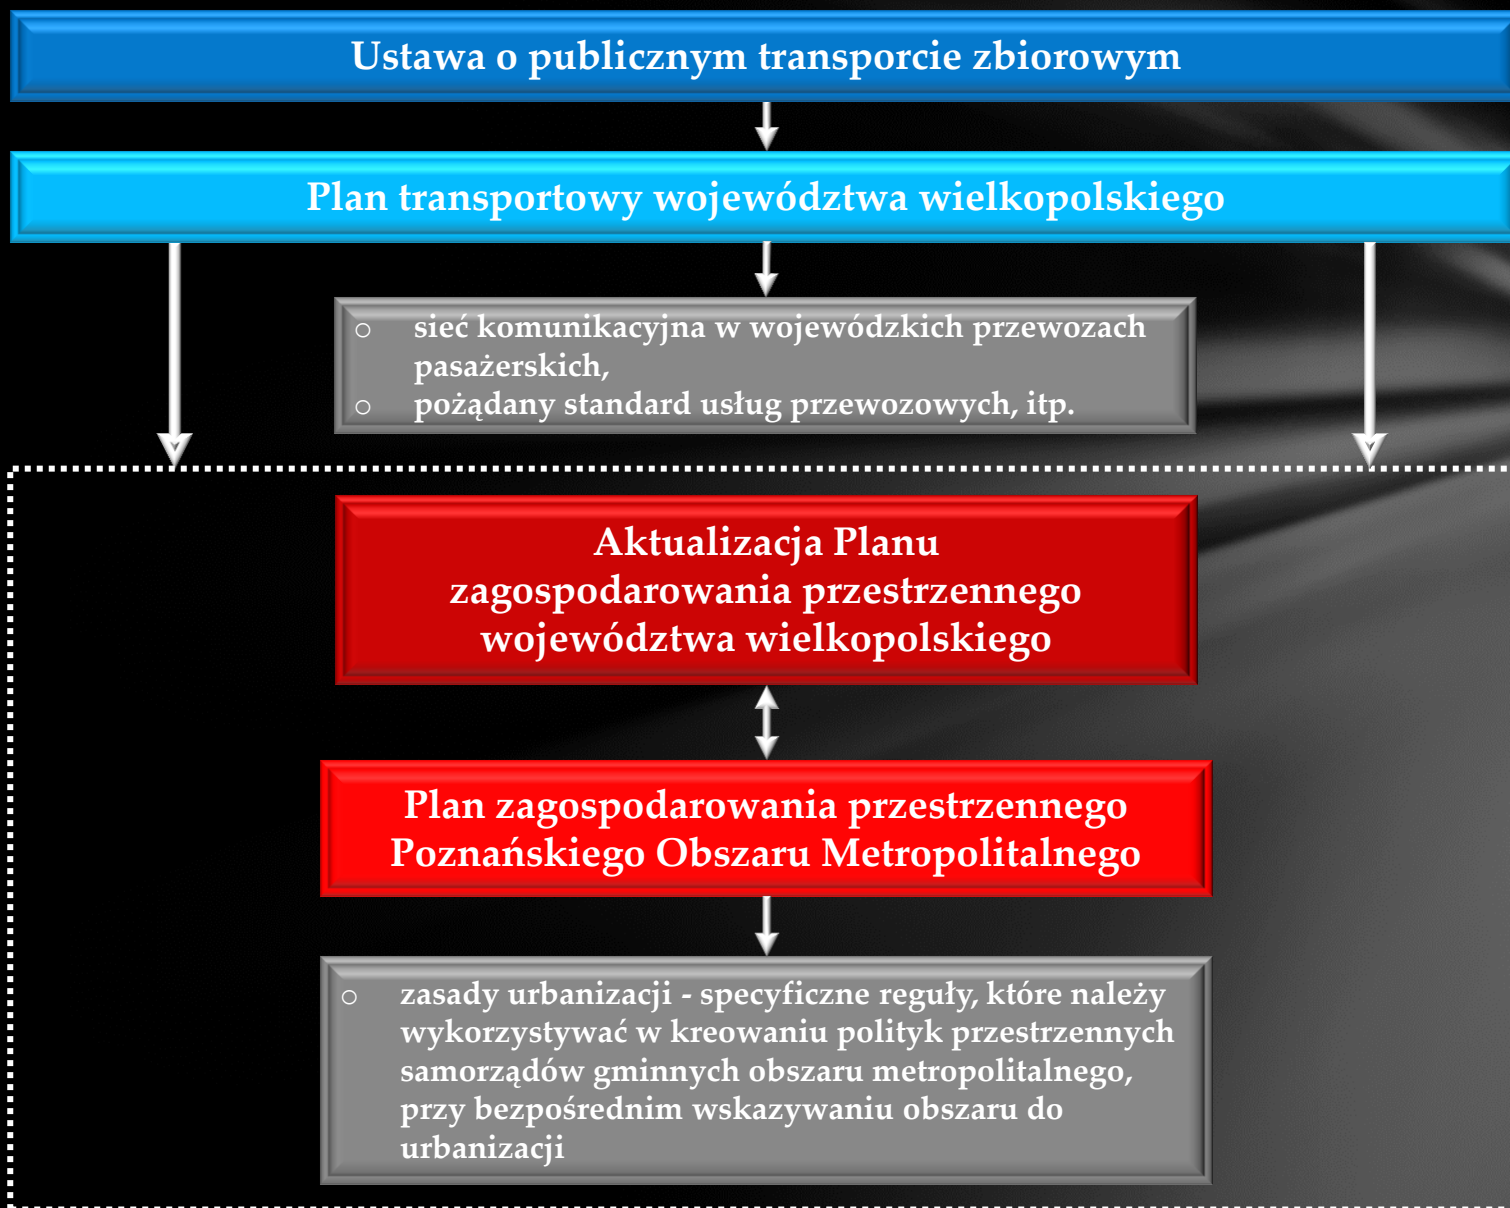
Ustawa o publicznym transporcie zbiorowym

Plan transportowy województwa wielkopolskiego

- sieć komunikacyjna w wojewódzkich przewozach pasażerskich,
- pożądany standard usług przewozowych, itp.

Aktualizacja Planu zagospodarowania przestrzennego województwa wielkopolskiego

Plan zagospodarowania przestrzennego Poznańskiego Obszaru Metropolitalnego

- zasady urbanizacji - specyficzne reguły, które należy wykorzystywać w kreowaniu polityk przestrzennych samorządów gminnych obszaru metropolitalnego, przy bezpośrednim wskazywaniu obszaru do urbanizacji